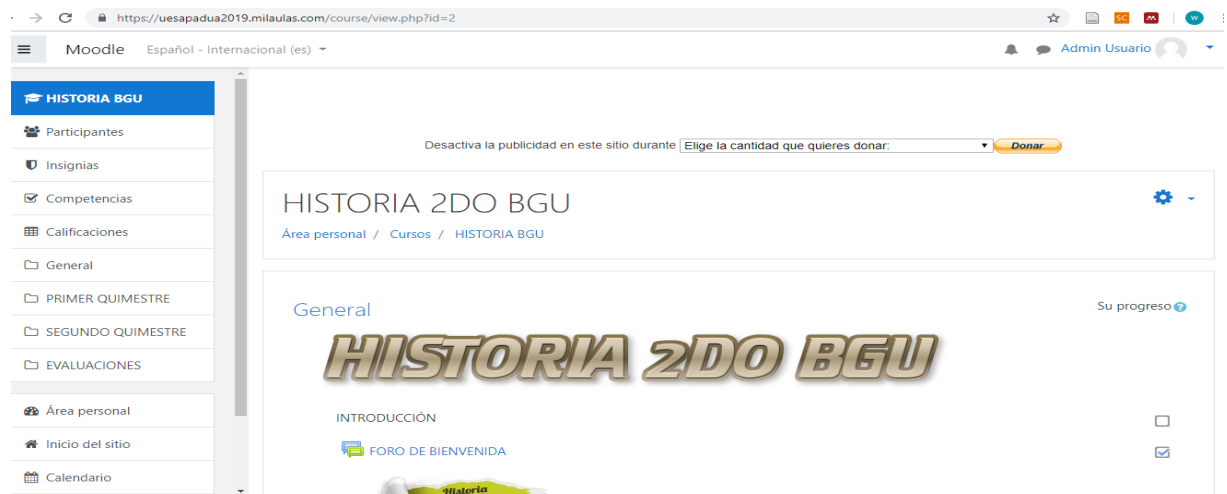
https://uesapadua2019.milaulas.com/course/view.php?id=2

SC

w

Moodle Español - Internacional (es)

Admin Usuario

HISTORIA BGU

Participantes

Insignias

Competencias

Calificaciones

General

PRIMER QUIMESTRE

SEGUNDO QUIMESTRE

EVALUACIONES

Área personal

Inicio del sitio

Calendario

Desactiva la publicidad en este sitio durante Elige la cantidad que quieres donar: Donar

HISTORIA 2DO BGU

Área personal / Cursos / HISTORIA BGU

General

Su progreso

HISTORIA 2DO BGU

INTRODUCCIÓN

FORO DE BIENVENIDA

Historia